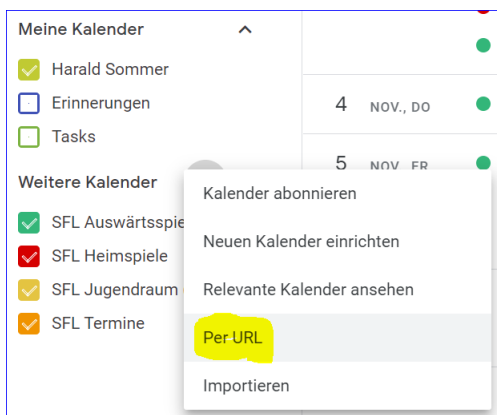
Meine Kalender

Harald Sommer

Erinnerungen

Tasks

Weitere Kalender

SFL Auswärtsspie

SFL Heimspiele

SFL Jugendraum

SFL Termine

4 NOV., DO

5 NOV., FR

Kalender abonnieren

Neuen Kalender einrichten

Relevante Kalender ansehen

Per URL

Importieren